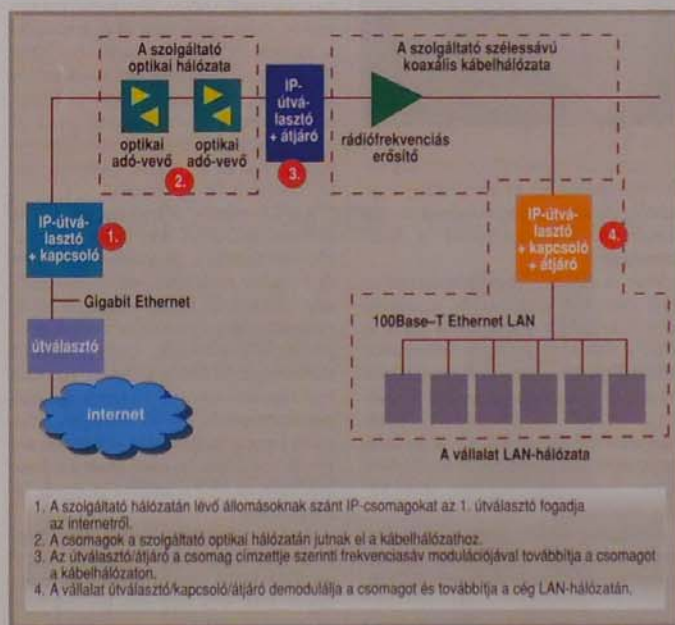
A szolgáltató optikai hálózata

optikai adó-vevő

optikai adó-vevő

2.

IP-útválasztó + átjáró

3.

A szolgáltató szélessávú koaxális kábelhálózata

rádiófrekvenciás erősítő

IP-útválasztó + kapcsoló

1.

IP-útválasztó + kapcsoló + átjáró

4.

Gigabit Ethernet

útválasztó

internet

100Base-T Ethernet LAN

A vállalat LAN-hálózata

1. A szolgáltató hálózatán lévő állomásoknak szánt IP-csomagokat az 1. útválasztó fogadja az internetről.
2. A csomagok a szolgáltató optikai hálózatán jutnak el a kábelhálózathoz.
3. Az útválasztó/átjáró a csomag címzettje szerinti frekvenciasáv modulációjával továbbítja a csomagot a kábelhálózaton.
4. A vállalat útválasztó/kapcsoló/átjáró demodulálja a csomagot és továbbítja a cég LAN-hálózatán.